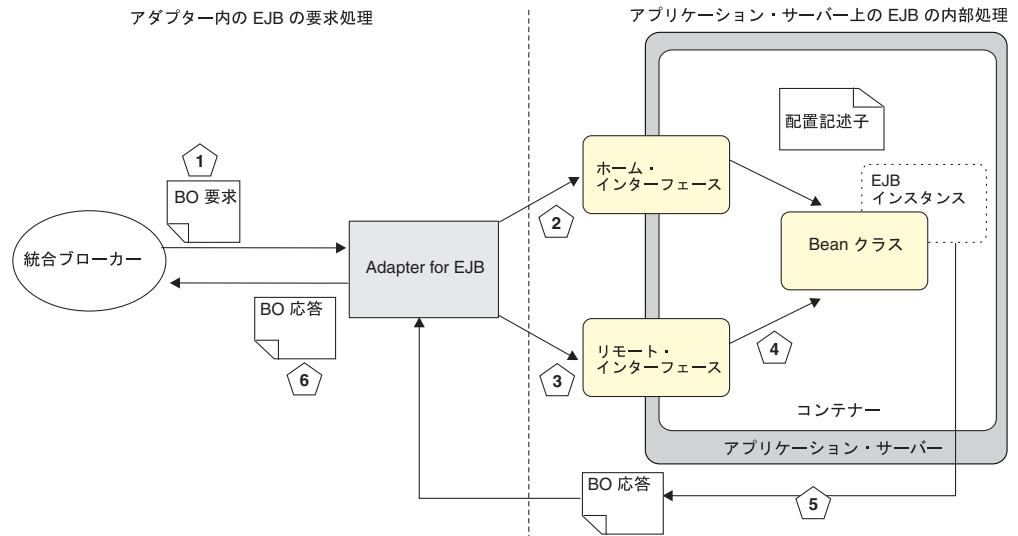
アダプター内の EJB の要求処理

アプリケーション・サーバー上の EJB の内部処理

配置記述子

1

BO 要求

ホーム・インターフェース

EJB インスタンス

2

統合ブローカー

Adapter for EJB

Bean クラス

BO 応答

リモート・インターフェース

4

6

3

コンテナー

アプリケーション・サーバー

BO 応答

5